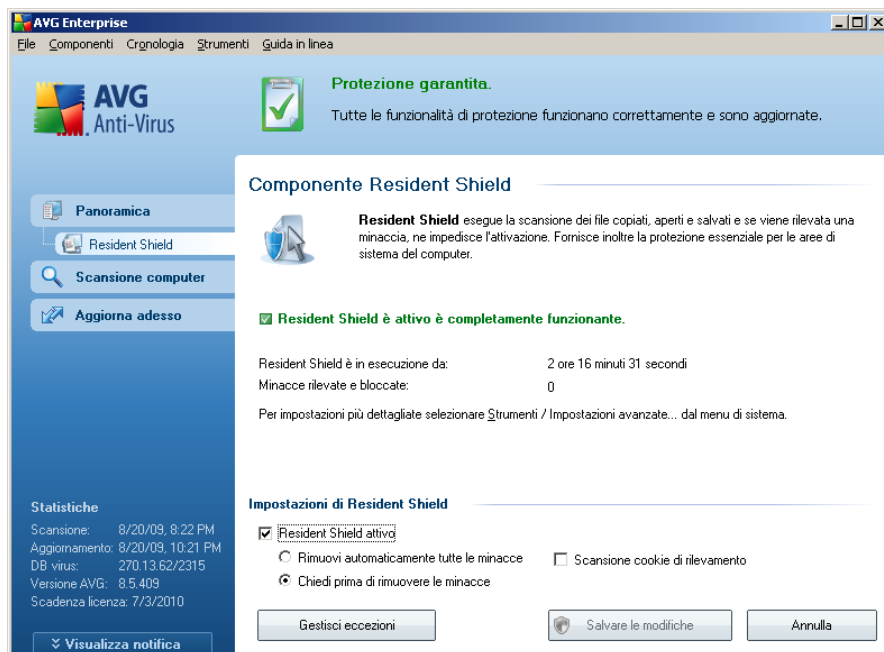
AVG Enterprise

File Componenti Cronologia Strumenti Guida in linea

AVG Anti-Virus

Protezione garantita.

Tutte le funzionalità di protezione funzionano correttamente e sono aggiornate.

Panoramica

Resident Shield

Scansione computer

Aggiorna adesso

Componente Resident Shield

**Resident Shield** esegue la scansione dei file copiati, aperti e salvati e se viene rilevata una minaccia, ne impedisce l'attivazione. Fornisce inoltre la protezione essenziale per le aree di sistema del computer.

Resident Shield è attivo è completamente funzionante.

Resident Shield è in esecuzione da: 2 ore 16 minuti 31 secondi

Minacce rilevate e bloccate: 0

Per impostazioni più dettagliate selezionare Strumenti / Impostazioni avanzate... dal menu di sistema.

Statistiche

Scansione: 8/20/09, 8:22 PM

Aggiornamento: 8/20/09, 10:21 PM

DB virus: 270.13.62/2315

Versione AVG: 8.5.409

Scadenza licenza: 7/3/2010

Visualizza notifica

Impostazioni di Resident Shield

Resident Shield attivo

Rimuovi automaticamente tutte le minacce

Chiedi prima di rimuovere le minacce

Scansione cookie di rilevamento

Gestisci eccezioni

Salvare le modifiche

Annulla